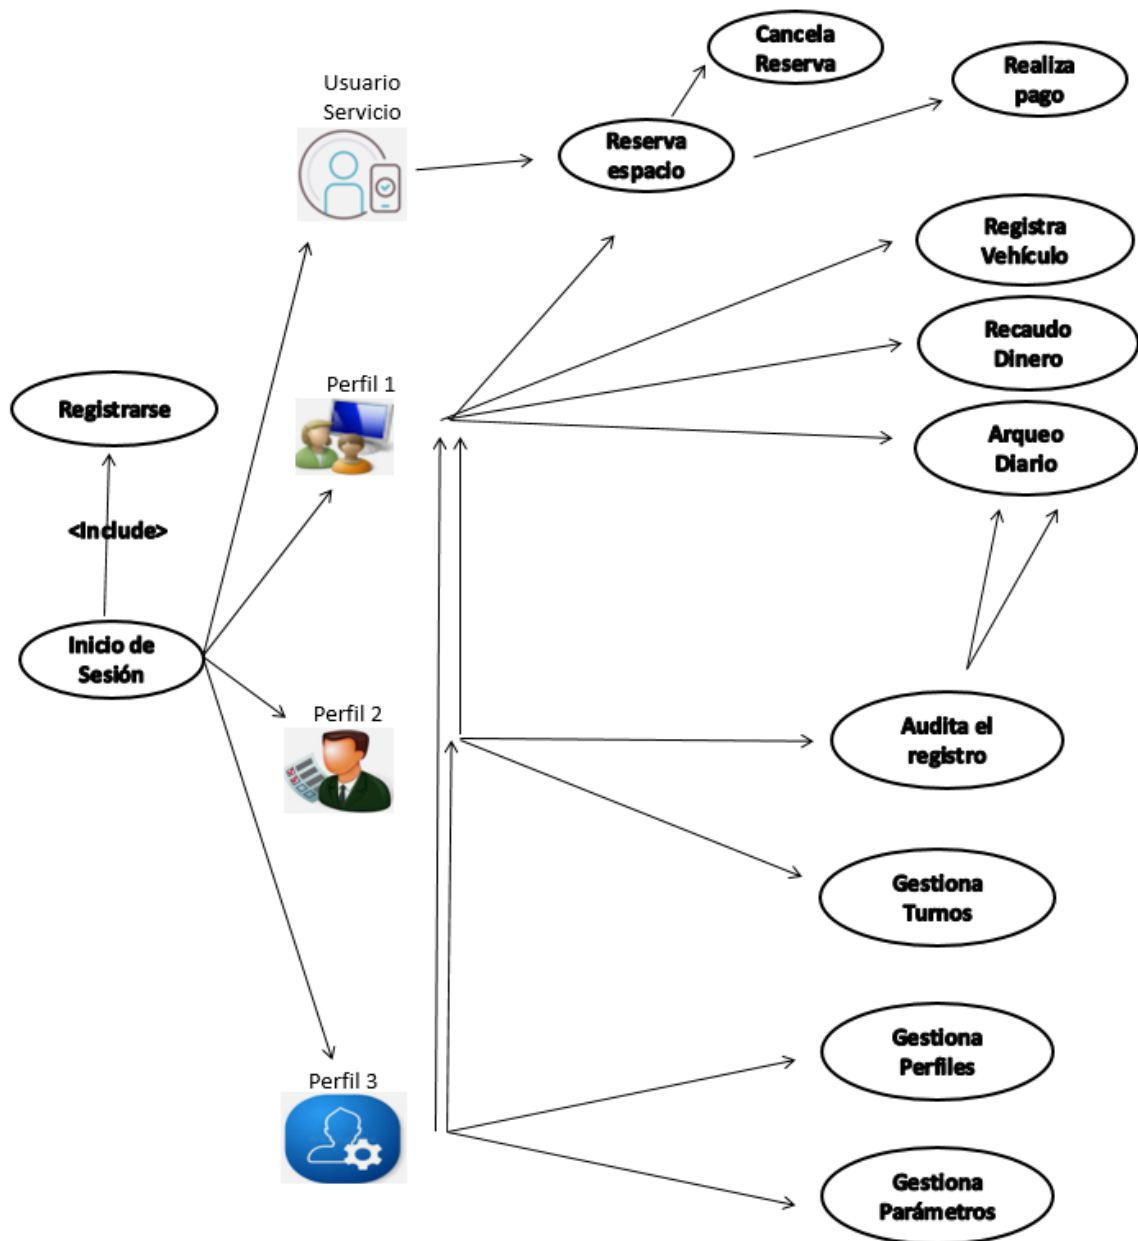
Usuario Servicio

Cancela Reserva

Realiza pago

Reserva espacio

Registra Vehículo

Recaudo Dinero

Perfil 1

Arqueo Diario

Registrarse

<Include>

Inicio de Sesión

Perfil 2

Audita el registro

Gestiona Turnos

Gestiona Perfiles

Perfil 3

Gestiona Parámetros